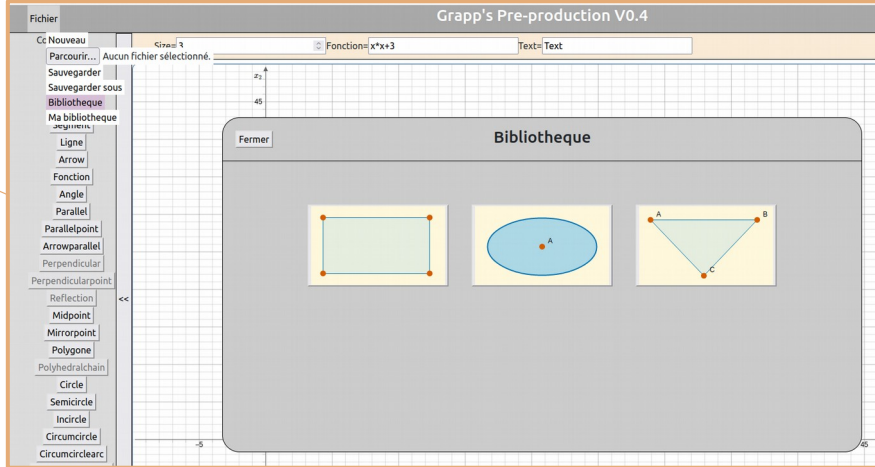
Fichier

Grapp's Pre-production V0.4

Cc Nouveau

Parcourir... Aucun fichier sélectionné.

Sauvegarder

Sauvegarder sous

Bibliotheque

Ma bibliotheque

Segment

Ligne

Arrow

Fonction

Angle

Parallel

Parallelpoint

Arrowparallel

Perpendicular

Perpendicularpoint

Reflection

Midpoint

Mirrorpoint

Polygone

Polyhedralchain

Circle

Semicircle

Incircle

Circumcircle

Circumcirclearc

<<

Size= 3

Fonction= x*x+3

Text= Text

$x_2$

45

-5

45

Fermer

Bibliotheque

A

A

B

C